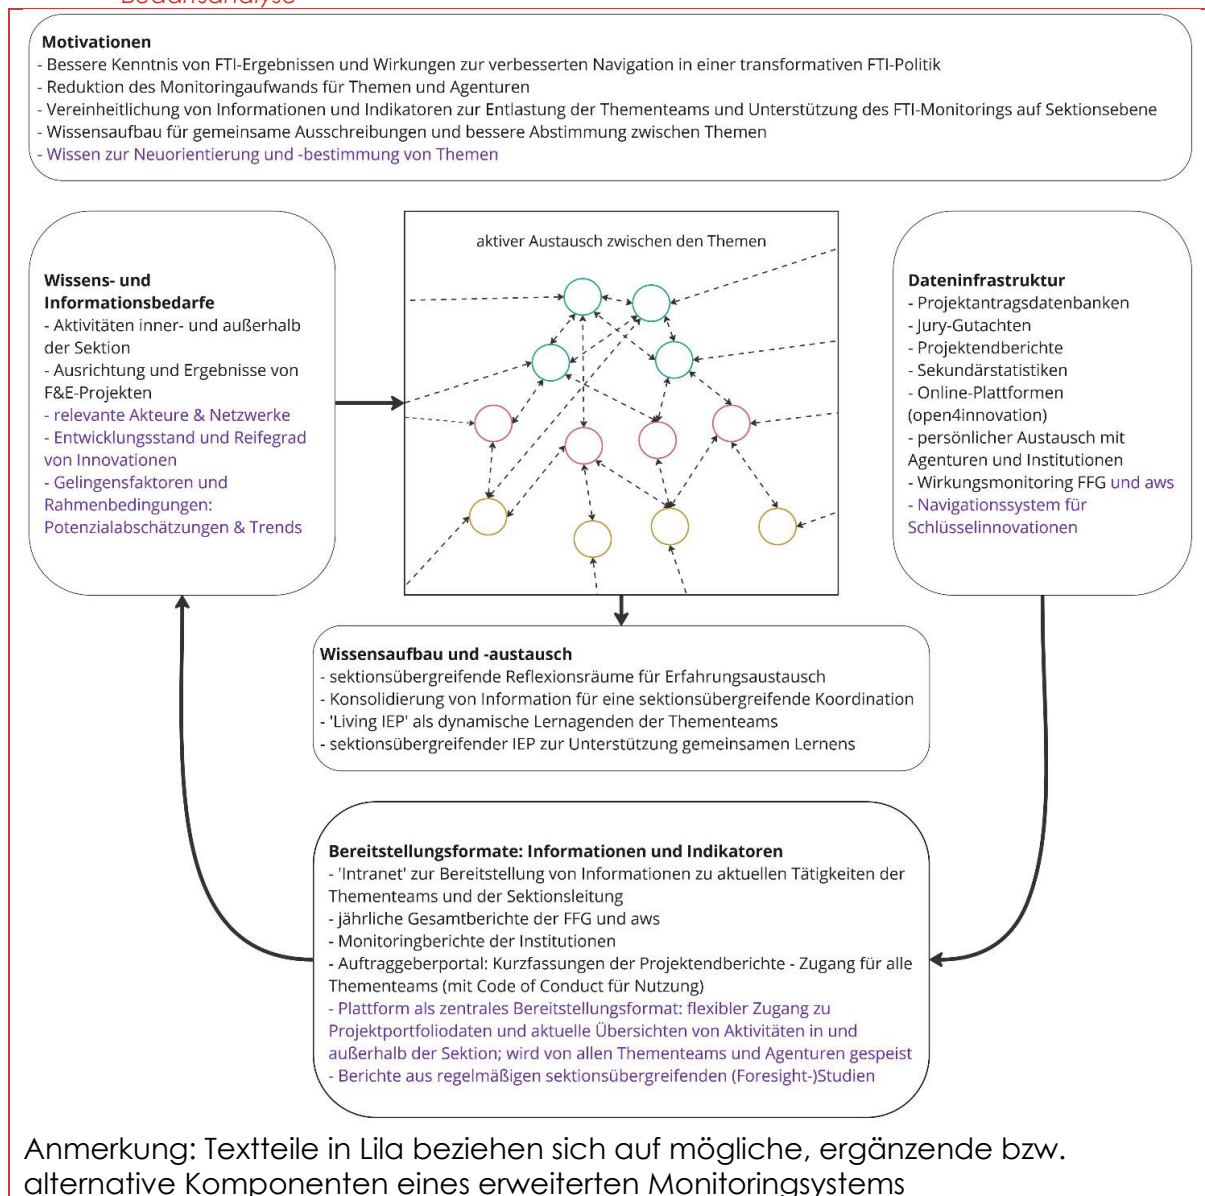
Bedarfsanalyse

Motivationen
- Bessere Kenntnis von FTI-Ergebnissen und Wirkungen zur verbesserten Navigation in einer transformativen FTI-Politik
- Reduktion des Monitoringaufwands für Themen und Agenturen
- Vereinheitlichung von Informationen und Indikatoren zur Entlastung der Thementeams und Unterstützung des FTI-Monitorings auf Sektionsebene
- Wissensaufbau für gemeinsame Ausschreibungen und bessere Abstimmung zwischen Themen
- Wissen zur Neuorientierung und -bestimmung von Themen

Wissens- und Informationsbedarfe
- Aktivitäten inner- und außerhalb der Sektion
- Ausrichtung und Ergebnisse von F&E-Projekten
- relevante Akteure & Netzwerke
- Entwicklungsstand und Reifegrad von Innovationen
- Gelingensfaktoren und Rahmenbedingungen: Potenzialabschätzungen & Trends

aktiver Austausch zwischen den Themen

Dateninfrastruktur
- Projektantragsdatenbanken
- Jury-Gutachten
- Projektendberichte
- Sekundärstatistiken
- Online-Plattformen (open4innovation)
- persönlicher Austausch mit Agenturen und Institutionen
- Wirkungsmonitoring FFG und aws
- Navigationssystem für Schlüsselinnovationen

Wissensaufbau und -austausch
- sektionsübergreifende Reflexionsräume für Erfahrungsaustausch
- Konsolidierung von Information für eine sektionsübergreifende Koordination
- 'Living IEP' als dynamische Lernagenden der Thementeams
- sektionsübergreifender IEP zur Unterstützung gemeinsamen Lernens

Bereitstellungsformate: Informationen und Indikatoren
- 'Intranet' zur Bereitstellung von Informationen zu aktuellen Tätigkeiten der Thementeams und der Sektionsleitung
- jährliche Gesamtberichte der FFG und aws
- Monitoringberichte der Institutionen
- Auftraggeberportal: Kurzfassungen der Projektendberichte - Zugang für alle Thementeams (mit Code of Conduct für Nutzung)
- Plattform als zentrales Bereitstellungsformat: flexibler Zugang zu Projektportfoliodaten und aktuelle Übersichten von Aktivitäten in und außerhalb der Sektion; wird von allen Thementeams und Agenturen gespeist
- Berichte aus regelmäßigen sektionsübergreifenden (Foresight-)Studien

Anmerkung: Textteile in Lila beziehen sich auf mögliche, ergänzende bzw. alternative Komponenten eines erweiterten Monitoringsystems